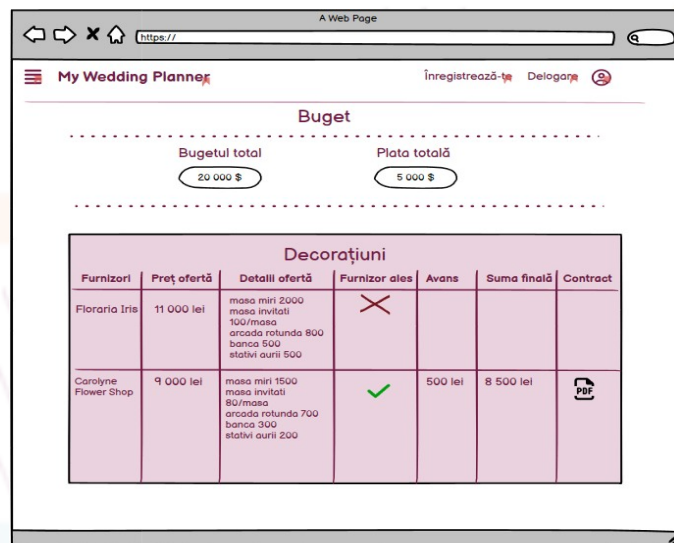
A Web Page

https://

My Wedding Planner

Înregistrează-te Delogare

Buget

Bugetul total
20 000 $

Plata totală
5 000 $

Decorațiuni

| Furnizori | Preț ofertă | Detalii ofertă | Furnizor ales | Avans | Suma finală | Contract |
|---|---|---|---|---|---|---|
| Floraria Iris | 11 000 lei | masa miri 2000 masa invitati 100/masa arcada rotunda 800 banca 500 stativi aurii 500 | | | | |
| Carolyne Flower Shop | 9 000 lei | masa miri 1500 masa invitati 80/masa arcada rotunda 700 banca 300 stativi aurii 200 | | 500 lei | 8 500 lei | PDF |